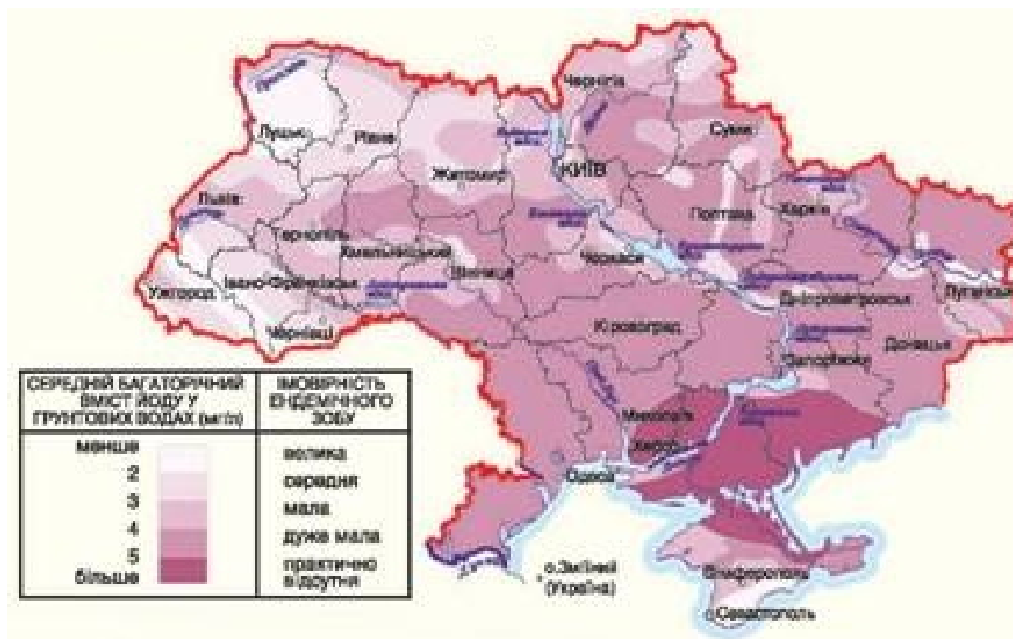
Чернігів
Суми
Луцьк
Рівне
Житомир
КИЇВ
Львів
Полтава
Харків
Тернопіль
Хмельницький
Вінниця
Черкаси
Ужгород
Івано-Франківськ
Дніпропетровськ
Луганськ
Чернівці
Кіровоград
Запоріжжя
Донецьк
Миколаїв
Херсон
Одеса
о.Зміїний (Україна)
Сімферополь
Севастополь

| СЕРЕДНІЙ БАГАТОРІЧНИЙ ВМІСТ ЙОДУ У ҐРУНТОВИХ ВОДАХ (мг/л) | ІМОВІРНІСТЬ ЕНДЕМІЧНОГО ЗОБУ |
|---|---|
| менше 2 | велика |
| 3 | середня |
| 4 | мала |
| 5 | дуже мала |
| більше | практично відсутня |